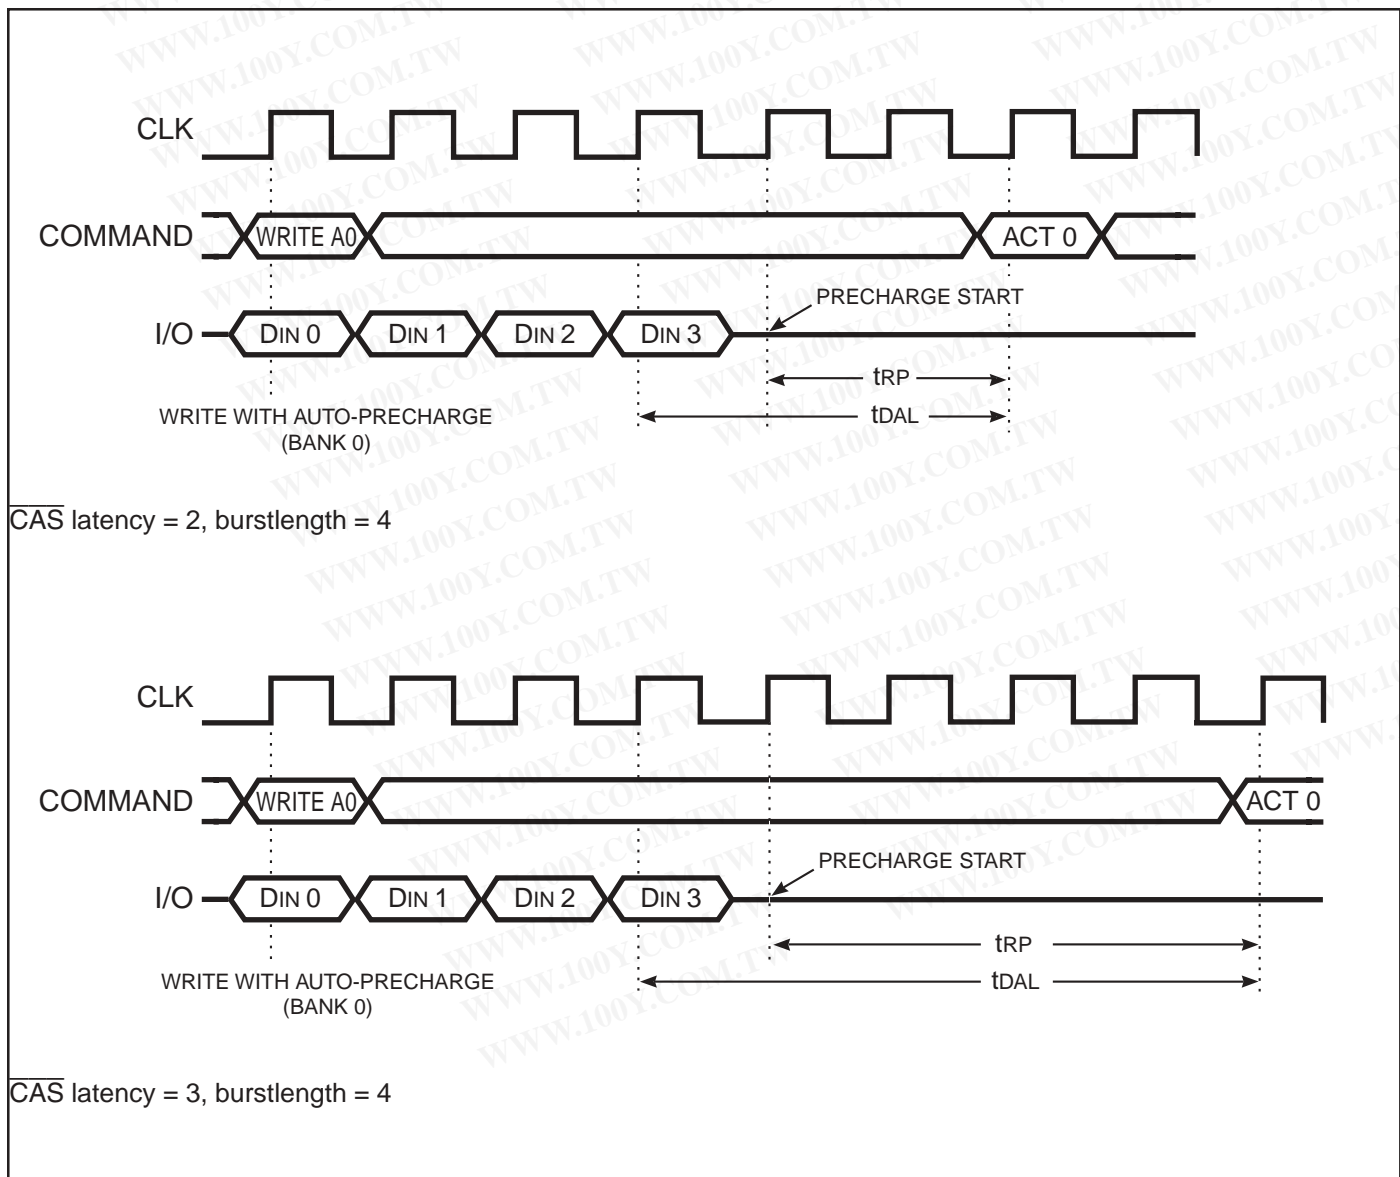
CLK

COMMAND WRITE A0 ACT 0

I/O DIN 0 DIN 1 DIN 2 DIN 3

PRECHARGE START

tRP

tDAL

WRITE WITH AUTO-PRECHARGE (BANK 0)

$\overline{\text{CAS}}$ latency = 2, burstlength = 4

CLK

COMMAND WRITE A0 ACT 0

I/O DIN 0 DIN 1 DIN 2 DIN 3

PRECHARGE START

tRP

tDAL

WRITE WITH AUTO-PRECHARGE (BANK 0)

$\overline{\text{CAS}}$ latency = 3, burstlength = 4

WWW.100Y.COM.TW